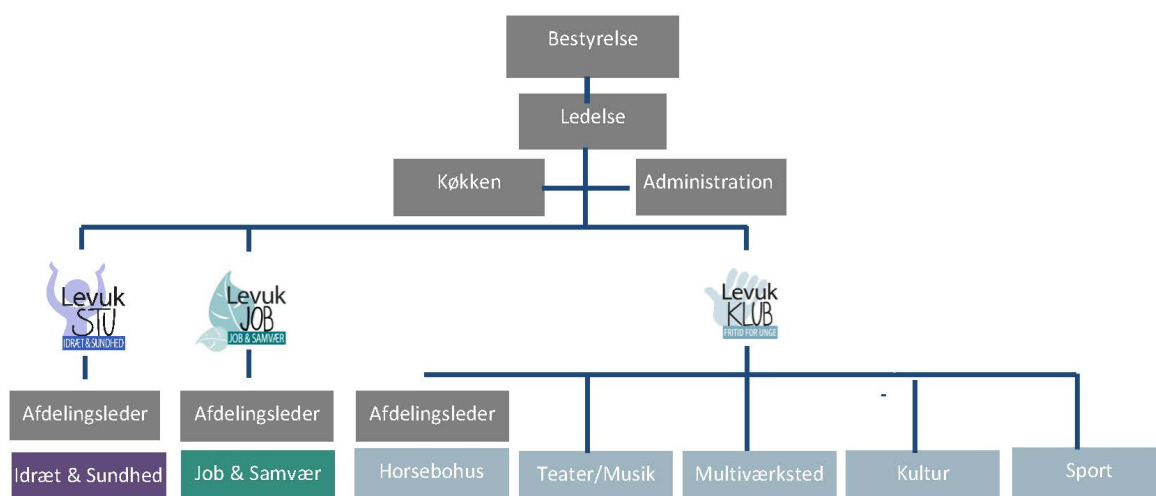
Bestyrelse

Ledelse

Køkken

Administration

Levuk STU IDRÆT & SUNDHED

Levuk JOB JOB & SAMVÆR

Levuk KLUB FRITID FOR UNGE

Afdelingsleder

Afdelingsleder

Afdelingsleder

Idræt & Sundhed

Job & Samvær

Horsebohus

Teater/Musik

Multiværksted

Kultur

Sport